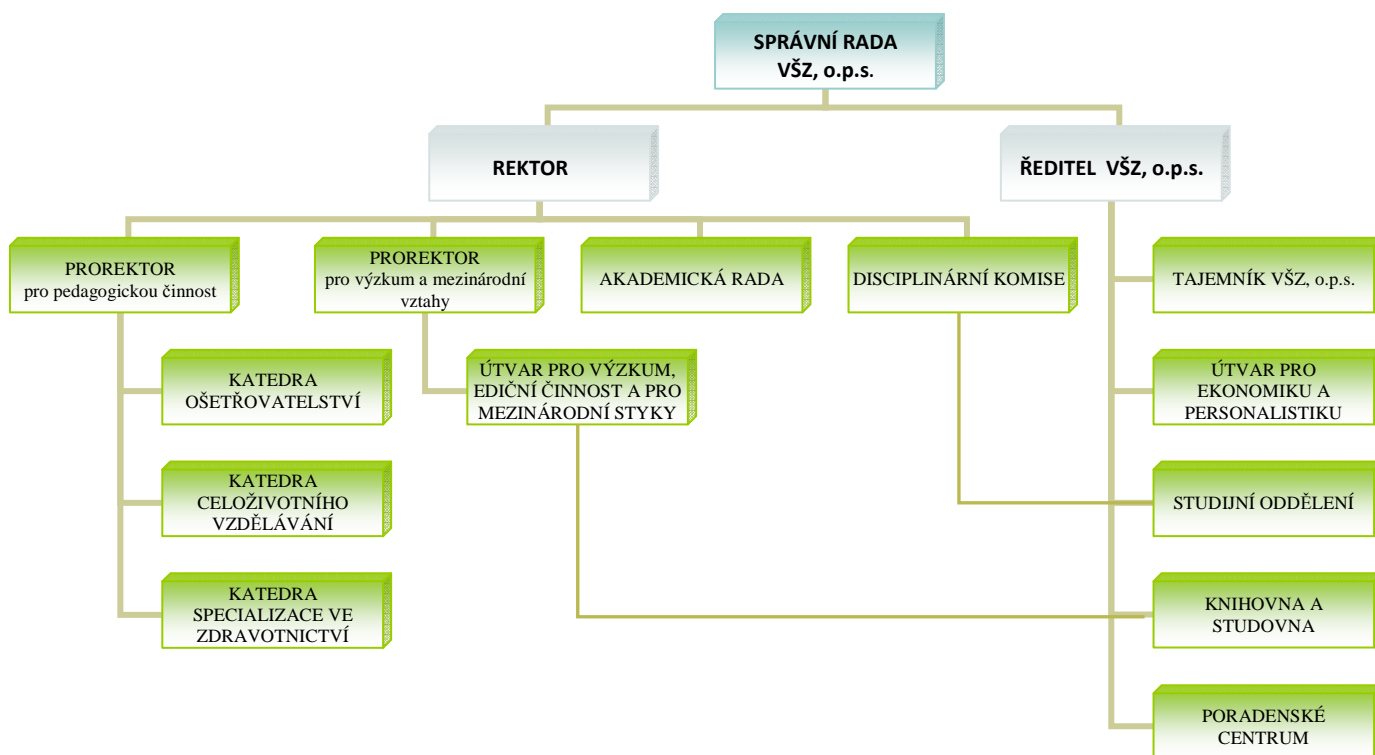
SPRÁVNÍ RADA
VŠZ, o.p.s.

REKTOR

ŘEDITEL VŠZ, o.p.s.

PROREKTOR
pro pedagogickou činnost

PROREKTOR
pro výzkum a mezinárodní vztahy

AKADEMICKÁ RADA

DISCIPLINÁRNÍ KOMISE

TAJEMNÍK VŠZ, o.p.s.

KATEDRA OŠETŘOVATELSTVÍ

ÚTVAR PRO VÝZKUM, EDIČNÍ ČINNOST A PRO MEZINÁRODNÍ STYKY

ÚTVAR PRO EKONOMIKU A PERSONALISTIKU

KATEDRA CELOŽIVOTNÍHO VZDĚLÁVÁNÍ

STUDIJNÍ ODDĚLENÍ

KATEDRA SPECIALIZACE VE ZDRAVOTNICTVÍ

KNIHOVNA A STUDOVNA

PORADENSKÉ CENTRUM